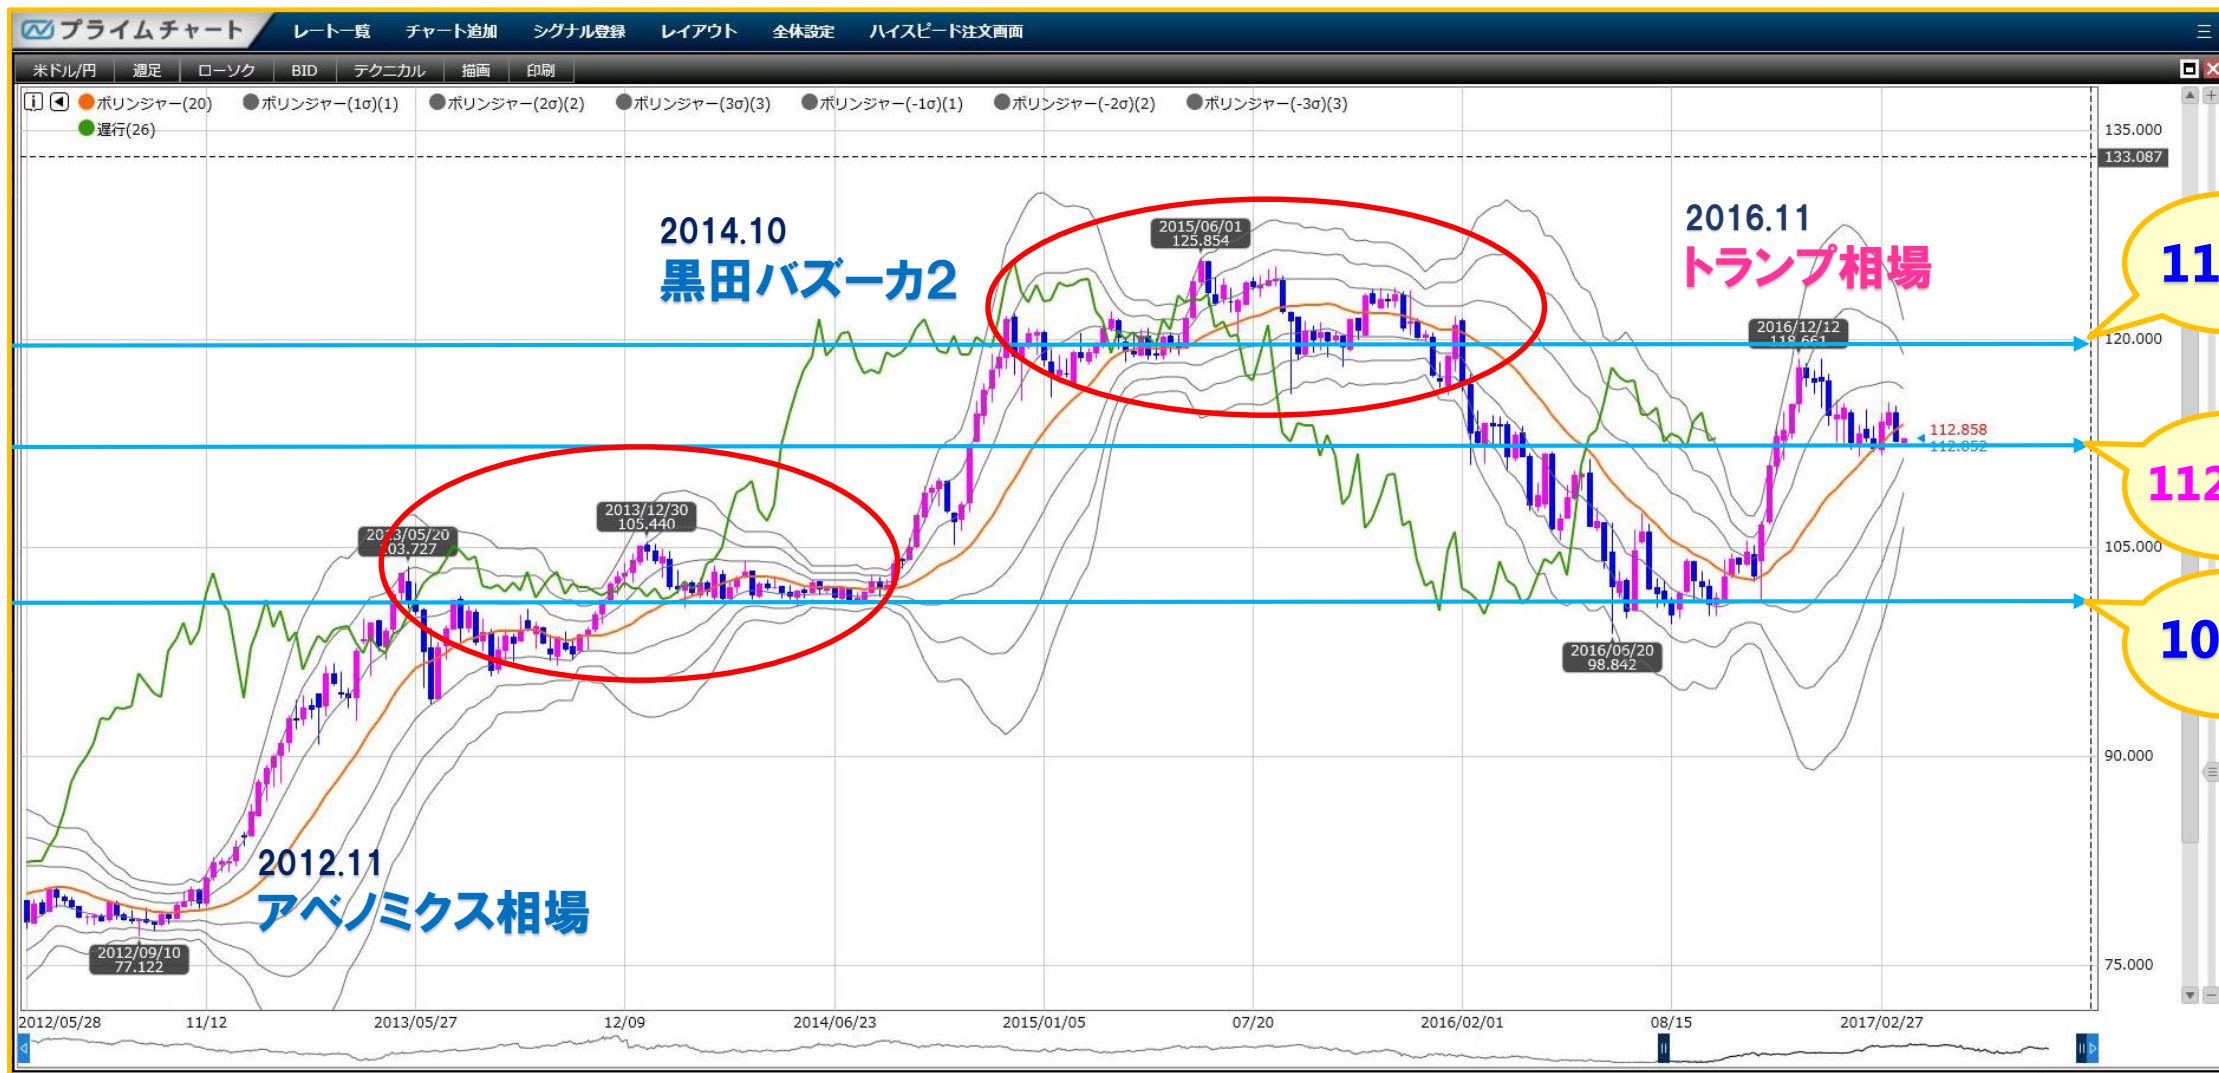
プライムチャート レート一覧 チャート追加 シグナル登録 レイアウト 全体設定 ハイスピード注文画面

米ドル/円 週足 ローソク BID テクニカル 描画 印刷

ボリンジャー(20) ボリンジャー(1σ)(1) ボリンジャー(2σ)(2) ボリンジャー(3σ)(3) ボリンジャー(-1σ)(1) ボリンジャー(-2σ)(2) ボリンジャー(-3σ)(3)
遅行(26)

2014.10
黒田バズーカ2

2016.11
トランプ相場

2015/06/01
125.854

2016/12/12
118.661

2013/12/30
105.440

2013/05/20
103.727

2016/05/20
98.842

2012.11
アベノミクス相場

2012/09/10
77.122

135.000
133.087
120.000
112.858
112.852
105.000
90.000
75.000

11
112
10

2012/05/28 11/12 2013/05/27 12/09 2014/06/23 2015/01/05 07/20 2016/02/01 08/15 2017/02/27